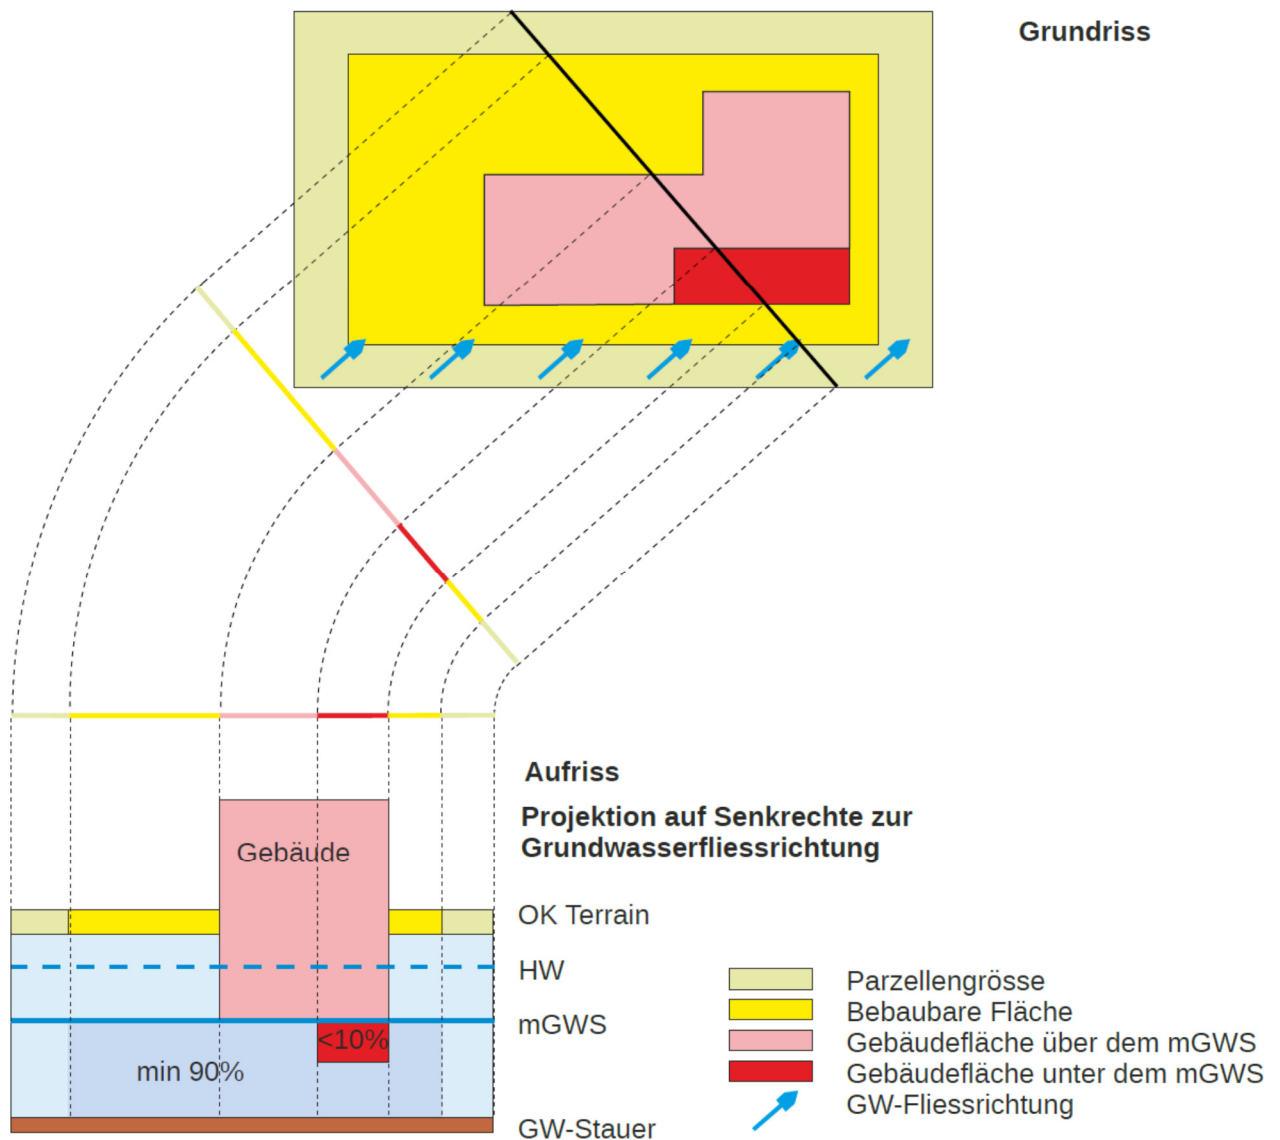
Grundriss

Aufriss

Projektion auf Senkrechte zur Grundwasserfliessrichtung

Gebäude

OK Terrain

HW

mGWS

<10%

min 90%

GW-Stauer

Parzellengrösse
Bebaubare Fläche
Gebäudefläche über dem mGWS
Gebäudefläche unter dem mGWS
GW-Fliessrichtung